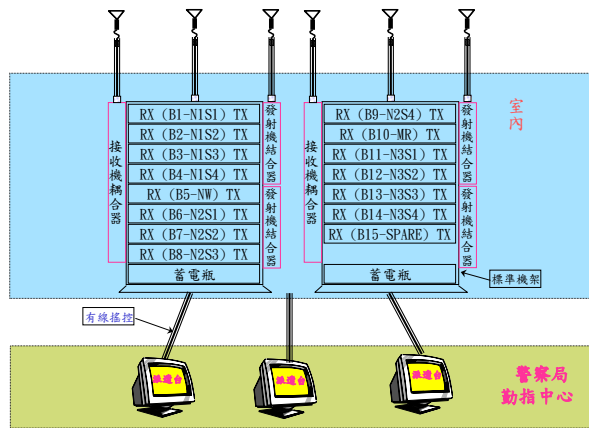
室內

接收機耦合器

RX (B1-N1S1) TX
RX (B2-N1S2) TX
RX (B3-N1S3) TX
RX (B4-N1S4) TX
RX (B5-NW) TX
RX (B6-N2S1) TX
RX (B7-N2S2) TX
RX (B8-N2S3) TX
蓄電瓶

發射機結合器

發射機結合器

RX (B9-N2S4) TX
RX (B10-MR) TX
RX (B11-N3S1) TX
RX (B12-N3S2) TX
RX (B13-N3S3) TX
RX (B14-N3S4) TX
RX (B15-SPARE) TX
蓄電瓶

發射機結合器

發射機結合器

標準機架

有線搖控

派遣台

派遣台

派遣台

警察局
勤指中心